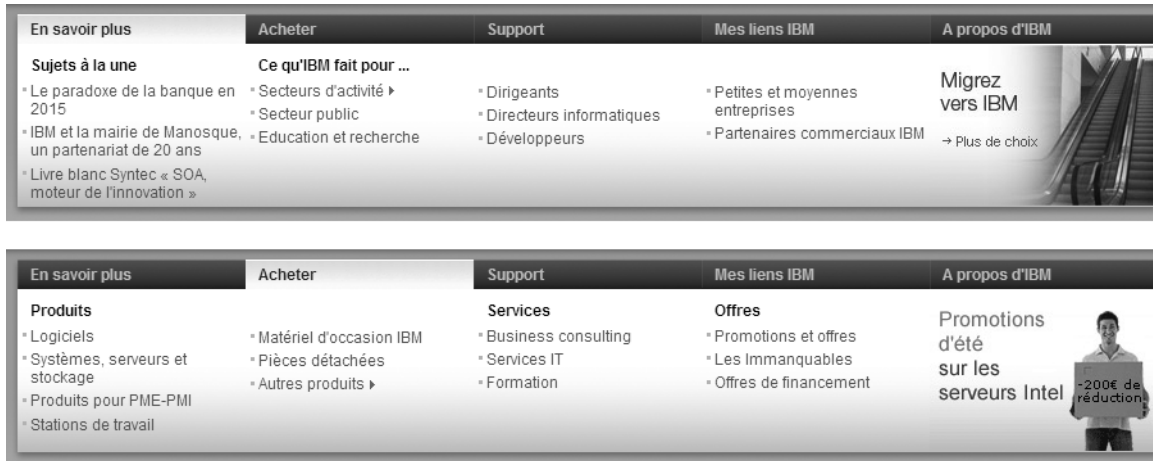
En savoir plus
Acheter
Support
Mes liens IBM
A propos d'IBM

Sujets à la une
Le paradoxe de la banque en 2015
IBM et la mairie de Manosque, un partenariat de 20 ans
Livre blanc Syntec « SOA, moteur de l'innovation »

Ce qu'IBM fait pour ...
Secteurs d'activité
Secteur public
Education et recherche

Dirigeants
Directeurs informatiques
Développeurs

Petites et moyennes entreprises
Partenaires commerciaux IBM

Migrez vers IBM
→ Plus de choix

En savoir plus
Acheter
Support
Mes liens IBM
A propos d'IBM

Produits
Logiciels
Systèmes, serveurs et stockage
Produits pour PME-PMI
Stations de travail

Matériel d'occasion IBM
Pièces détachées
Autres produits

Services
Business consulting
Services IT
Formation

Offres
Promotions et offres
Les Immanquables
Offres de financement

Promotions d'été sur les serveurs Intel
-200€ de réduction